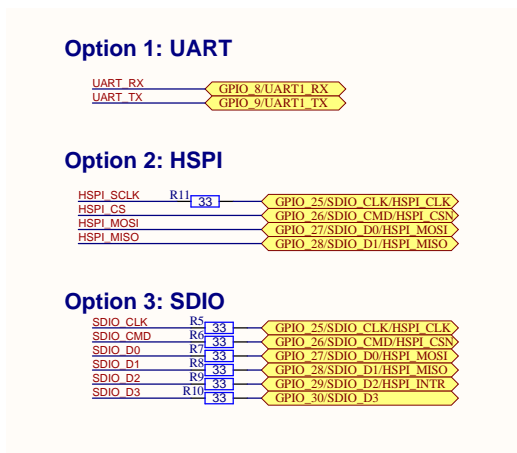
Option 1: UART

UART_RX
UART_TX
GPIO_8/UART1_RX
GPIO_9/UART1_TX

Option 2: HSPI

HSPI_SCLK
HSPI_CS
HSPI_MOSI
HSPI_MISO
R11
33
GPIO_25/SDIO_CLK/HSPI_CLK
GPIO_26/SDIO_CMD/HSPI_CSN
GPIO_27/SDIO_D0/HSPI_MOSI
GPIO_28/SDIO_D1/HSPI_MISO

Option 3: SDIO

SDIO_CLK
SDIO_CMD
SDIO_D0
SDIO_D1
SDIO_D2
SDIO_D3
R5
33
R6
33
R7
33
R8
33
R9
33
R10
33
GPIO_25/SDIO_CLK/HSPI_CLK
GPIO_26/SDIO_CMD/HSPI_CSN
GPIO_27/SDIO_D0/HSPI_MOSI
GPIO_28/SDIO_D1/HSPI_MISO
GPIO_29/SDIO_D2/HSPI_INTR
GPIO_30/SDIO_D3